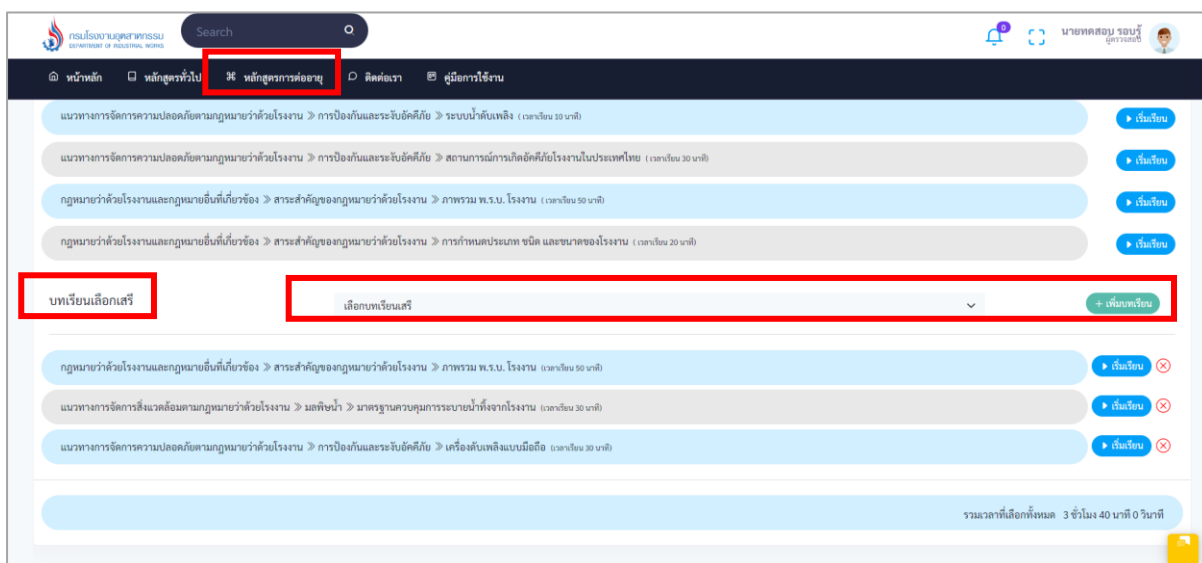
กรมโรงงานอุตสาหกรรม
DEPARTMENT OF INDUSTRIAL WORKS

Search

0

นายทดสอบ รอบรู้
ผู้ตรวจสอบ

หน้าหลัก หลักสูตรทั่วไป หลักสูตรการต่ออายุ ติดต่อเรา คู่มือการใช้งาน

แนวทางการจัดการความปลอดภัยตามกฎหมายว่าด้วยโรงงาน ≫ การป้องกันและระงับอัคคีภัย ≫ ระบบน้ำดับเพลิง (เวลาเรียน 10 นาที) เริ่มเรียน

แนวทางการจัดการความปลอดภัยตามกฎหมายว่าด้วยโรงงาน ≫ การป้องกันและระงับอัคคีภัย ≫ สถานการณ์การเกิดอัคคีภัยโรงงานในประเทศไทย (เวลาเรียน 30 นาที) เริ่มเรียน

กฎหมายว่าด้วยโรงงานและกฎหมายอื่นที่เกี่ยวข้อง ≫ สาระสำคัญของกฎหมายว่าด้วยโรงงาน ≫ ภาพรวม พ.ร.บ. โรงงาน (เวลาเรียน 50 นาที) เริ่มเรียน

กฎหมายว่าด้วยโรงงานและกฎหมายอื่นที่เกี่ยวข้อง ≫ สาระสำคัญของกฎหมายว่าด้วยโรงงาน ≫ การกำหนดประเภท ชนิด และขนาดของโรงงาน (เวลาเรียน 20 นาที) เริ่มเรียน

บทเรียนเลือกเสรี

เลือกบทเรียนเสรี

+ เพิ่มบทเรียน

กฎหมายว่าด้วยโรงงานและกฎหมายอื่นที่เกี่ยวข้อง ≫ สาระสำคัญของกฎหมายว่าด้วยโรงงาน ≫ ภาพรวม พ.ร.บ. โรงงาน (เวลาเรียน 50 นาที) เริ่มเรียน

แนวทางการจัดการสิ่งแวดล้อมตามกฎหมายว่าด้วยโรงงาน ≫ มลพิษน้ำ ≫ มาตรฐานควบคุมการระบายน้ำทิ้งจากโรงงาน (เวลาเรียน 30 นาที) เริ่มเรียน

แนวทางการจัดการความปลอดภัยตามกฎหมายว่าด้วยโรงงาน ≫ การป้องกันและระงับอัคคีภัย ≫ เครื่องดับเพลิงแบบมือถือ (เวลาเรียน 30 นาที) เริ่มเรียน

รวมเวลาที่เลือกทั้งหมด 3 ชั่วโมง 40 นาที 0 วินาที